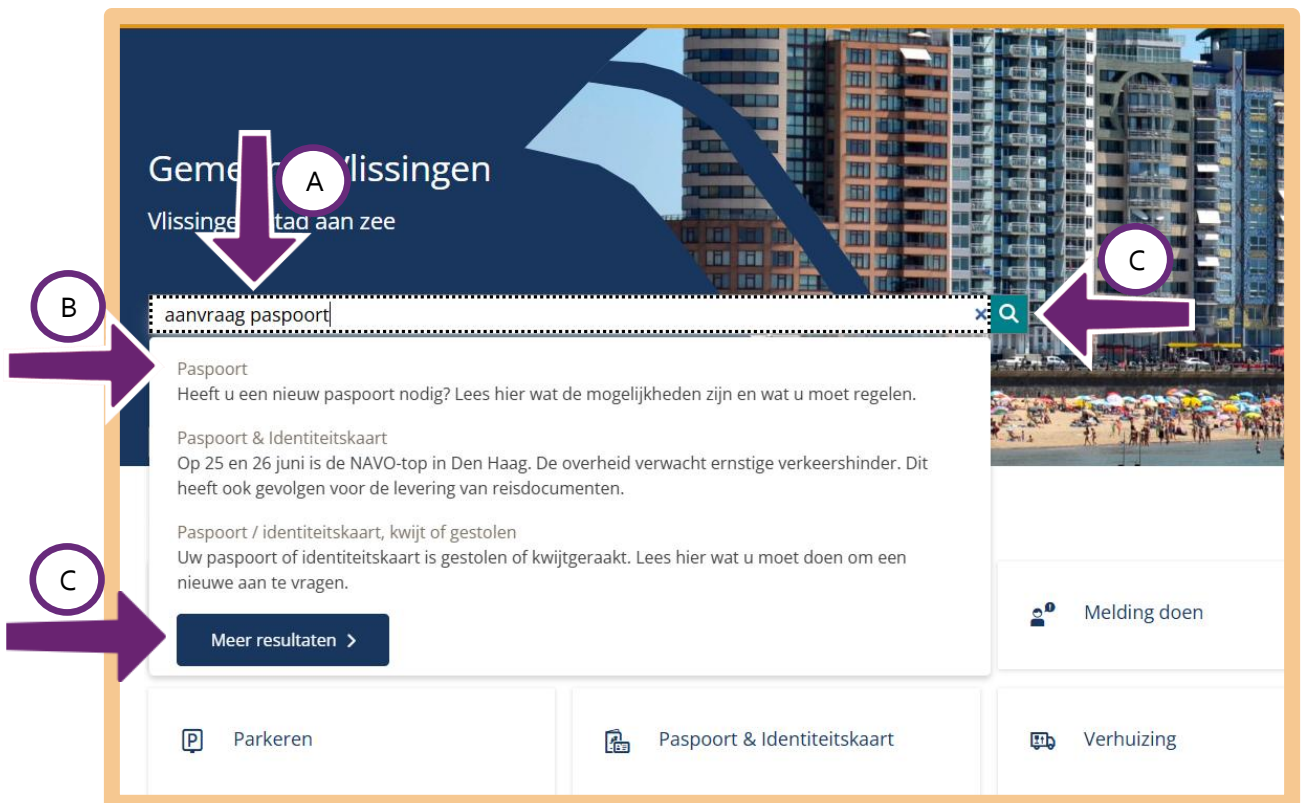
Gemeente Vlissingen

Vlissingen, stad aan zee

A

B

C

aanvraag paspoort

Paspoort
Heeft u een nieuw paspoort nodig? Lees hier wat de mogelijkheden zijn en wat u moet regelen.

Paspoort & Identiteitskaart
Op 25 en 26 juni is de NAVO-top in Den Haag. De overheid verwacht ernstige verkeershinder. Dit heeft ook gevolgen voor de levering van reisdocumenten.

Paspoort / identiteitskaart, kwijt of gestolen
Uw paspoort of identiteitskaart is gestolen of kwijtgeraakt. Lees hier wat u moet doen om een nieuwe aan te vragen.

C

Meer resultaten

Melding doen

Parkeren

Paspoort & Identiteitskaart

Verhuizing